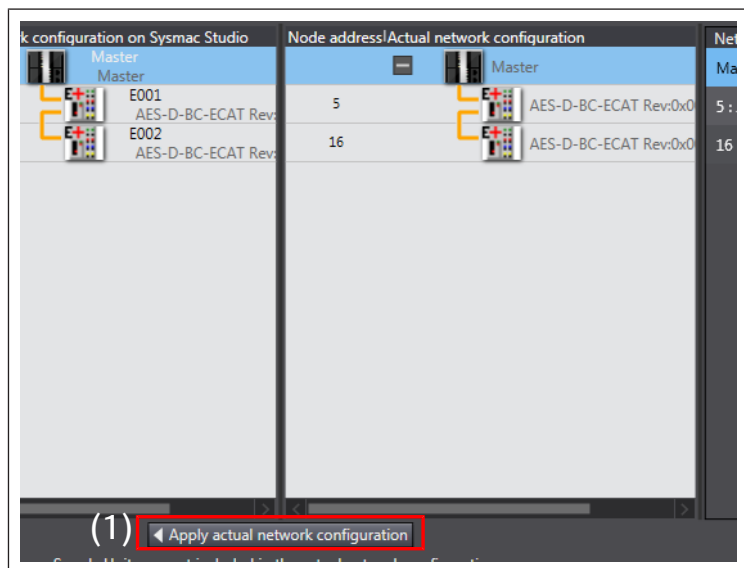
k configuration on Sysmac Studio
Master
Master
E001
AES-D-BC-ECAT Rev:
E002
AES-D-BC-ECAT Rev:

Node address Actual network configuration
Master
5 AES-D-BC-ECAT Rev:0x0
16 AES-D-BC-ECAT Rev:0x0

Ne
Ma
5 :
16

(1) Apply actual network configuration

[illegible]